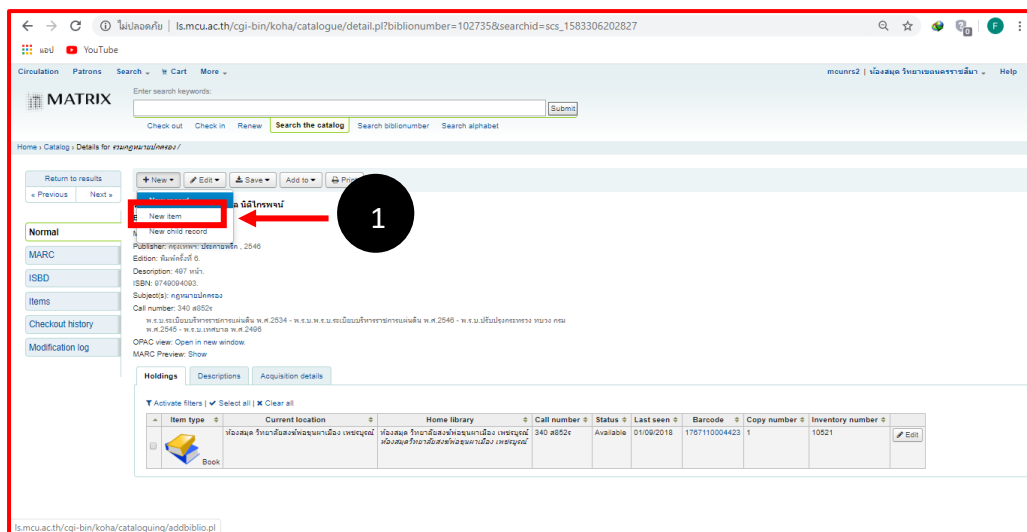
ไม่ปลอดภัย | ls.mcu.ac.th/cgi-bin/koha/catalogue/detail.pl?biblionumber=102735&searchid=scs_1583306202827

แอป YouTube

Circulation Patrons Search Cart More

mcunrs2 | ห้องสมุด วิทยาเขตนครราชสีมา Help

MATRIX

Enter search keywords:

Submit

Check out Check in Renew Search the catalog Search biblionumber Search alphabet

Home › Catalog › Details for รวมกฎหมายปกครอง /

Return to results

« Previous Next »

+ New Edit Save Add to Print

New record

New item

New child record

1

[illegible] นิติไกรพจน์

Publisher: กรุงเทพฯ : ประกายพรึก , 2546

Edition: พิมพ์ครั้งที่ 6.

Description: 497 หน้า.

ISBN: 9749084093.

Subject(s): กฎหมายปกครอง

Call number: 340 ส852ร

พ.ร.บ.ระเบียบบริหารราชการแผ่นดิน พ.ศ.2534 - พ.ร.บ.พ.ร.บ.ระเบียบบริหารราชการแผ่นดิน พ.ศ.2546 - พ.ร.บ.ปรับปรุงกระทรวง ทบวง กรม พ.ศ.2545 - พ.ร.บ.เทศบาล พ.ศ.2496

OPAC view: Open in new window.

MARC Preview: Show

Normal

MARC

ISBD

Items

Checkout history

Modification log

Holdings Descriptions Acquisition details

Activate filters | Select all | Clear all

| | Item type | Current location | Home library | Call number | Status | Last seen | Barcode | Copy number | Inventory number | |
|---|---|---|---|---|---|---|---|---|---|---|
| | Book | ห้องสมุด วิทยาลัยสงฆ์พ่อขุนผาเมือง เพชรบูรณ์ | ห้องสมุด วิทยาลัยสงฆ์พ่อขุนผาเมือง เพชรบูรณ์ ห้องสมุดวิทยาลัยสงฆ์พ่อขุนผาเมือง เพชรบูรณ์ | 340 ส852ร | Available | 01/09/2018 | 1767110004423 | 1 | 10521 | Edit |

ls.mcu.ac.th/cgi-bin/koha/cataloguing/addbiblio.pl